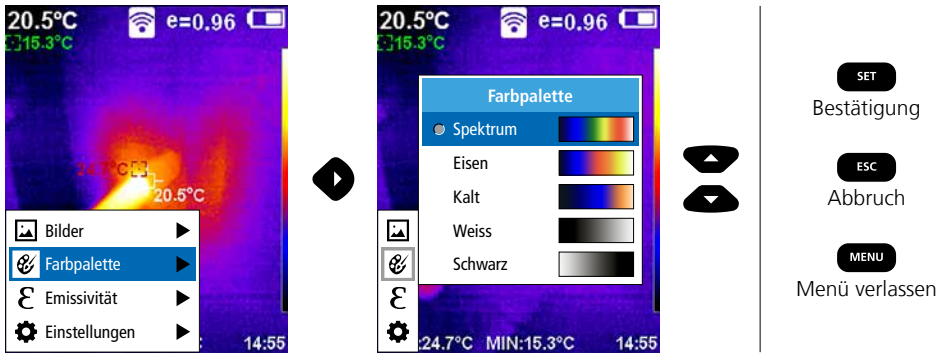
20.5°C e=0.96
15.3°C
24.7°C
20.5°C
Bilder
Farbpalette
Emissivität
Einstellungen
14:55

20.5°C e=0.96
15.3°C
Farbpalette
Spektrum
Eisen
Kalt
Weiss
Schwarz
24.7°C MIN:15.3°C
14:55

SET
Bestätigung

ESC
Abbruch

MENU
Menü verlassen